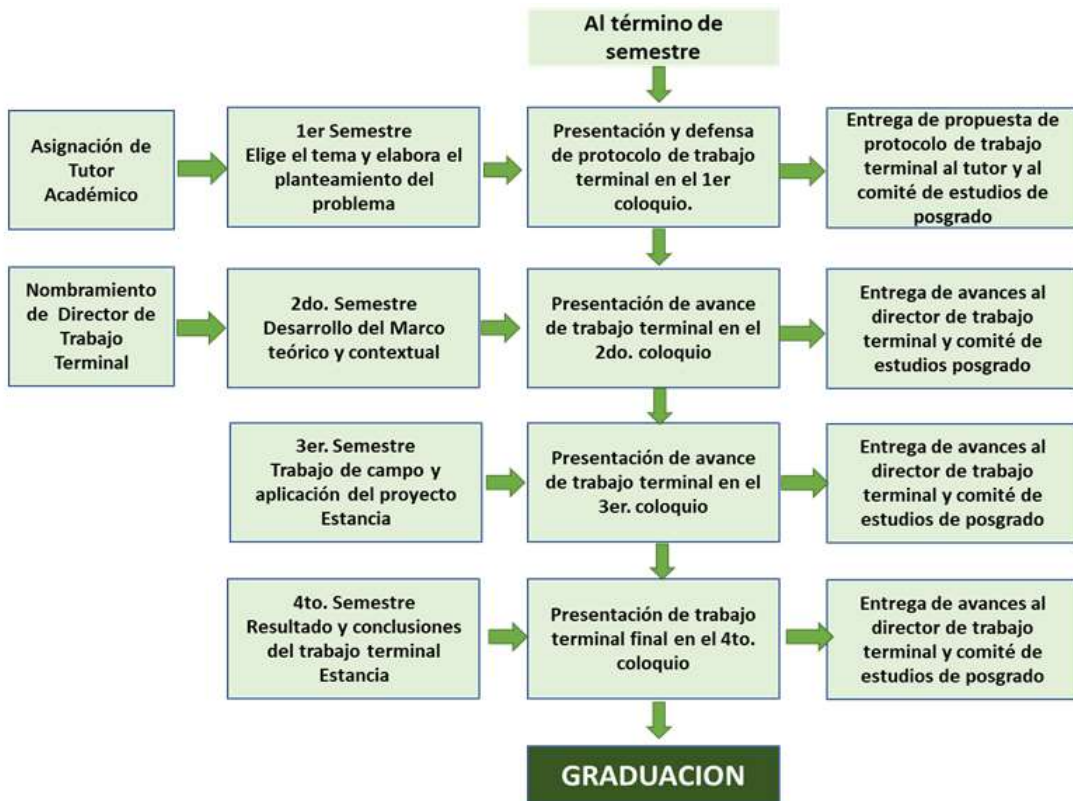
Al término de semestre

Asignación de Tutor Académico

1er Semestre
Elige el tema y elabora el planteamiento del problema

Presentación y defensa de protocolo de trabajo terminal en el 1er coloquio.

Entrega de propuesta de protocolo de trabajo terminal al tutor y al comité de estudios de posgrado

Nombramiento de Director de Trabajo Terminal

2do. Semestre
Desarrollo del Marco teórico y contextual

Presentación de avance de trabajo terminal en el 2do. coloquio

Entrega de avances al director de trabajo terminal y comité de estudios posgrado

3er. Semestre
Trabajo de campo y aplicación del proyecto Estancia

Presentación de avance de trabajo terminal en el 3er. coloquio

Entrega de avances al director de trabajo terminal y comité de estudios de posgrado

4to. Semestre
Resultado y conclusiones del trabajo terminal Estancia

Presentación de trabajo terminal final en el 4to. coloquio

Entrega de avances al director de trabajo terminal y comité de estudios de posgrado

GRADUACION